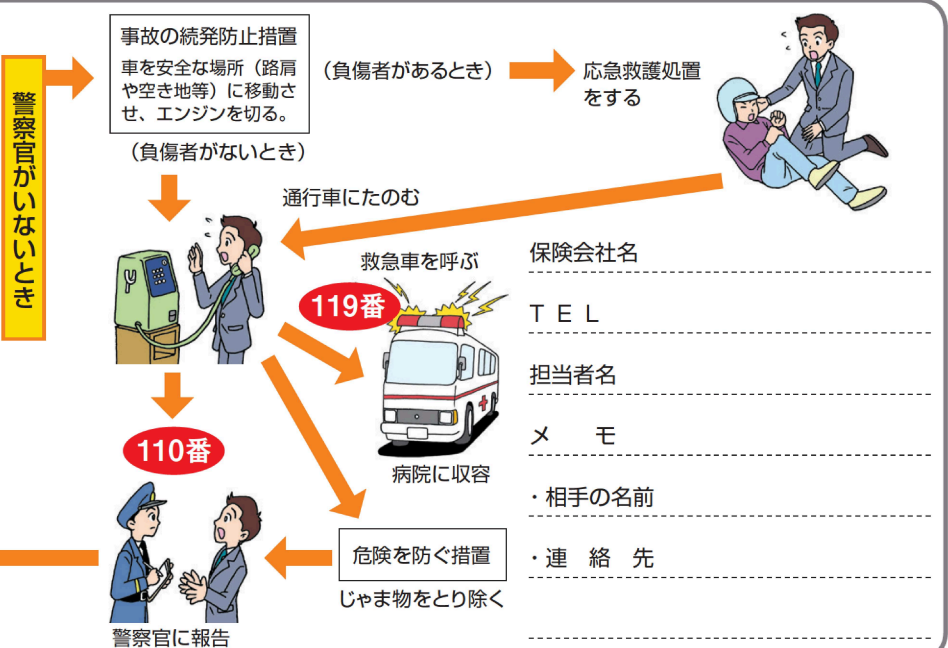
警察官がいないとき

事故の続発防止措置

車を安全な場所（路肩や空き地等）に移動させ、エンジンを切る。

（負傷者があるとき）

応急救護処置をする

（負傷者がないとき）

通行車にたのむ

救急車を呼ぶ

119番

病院に収容

110番

危険を防ぐ措置

じゃま物をとり除く

警察官に報告

保険会社名

ＴＥＬ

担当者名

メ　モ

・相手の名前

・連　絡　先